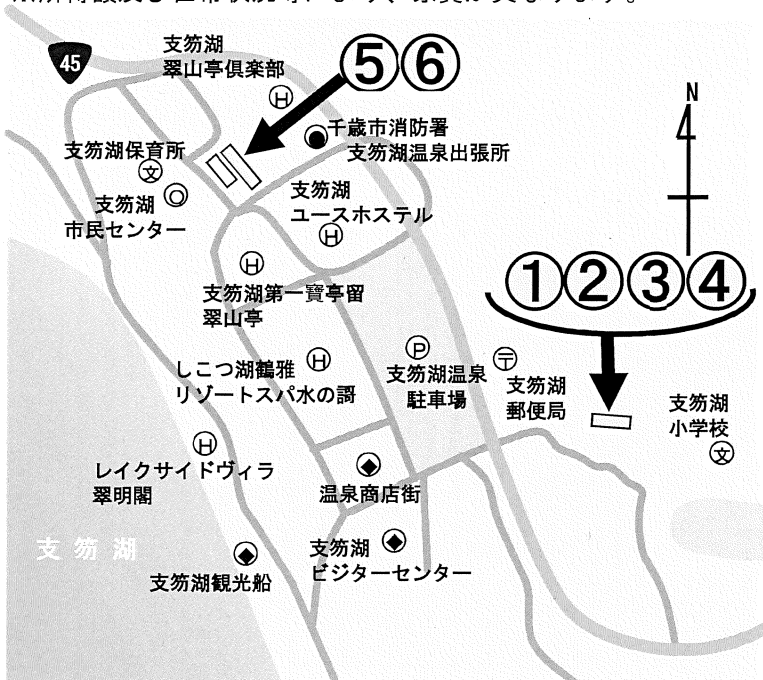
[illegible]

45

支笏湖
翠山亭倶楽部

⑤⑥

千歳市消防署
支笏湖温泉出張所

支笏湖保育所

支笏湖
市民センター

支笏湖
ユースホステル

N

①②③④

支笏湖第一寶亭留
翠山亭

しこつ湖鶴雅
リゾートスパ水の謌

支笏湖温泉
駐車場

支笏湖
郵便局

支笏湖
小学校

レイクサイドヴィラ
翠明閣

温泉商店街

支笏湖

支笏湖
ビジターセンター

支笏湖観光船